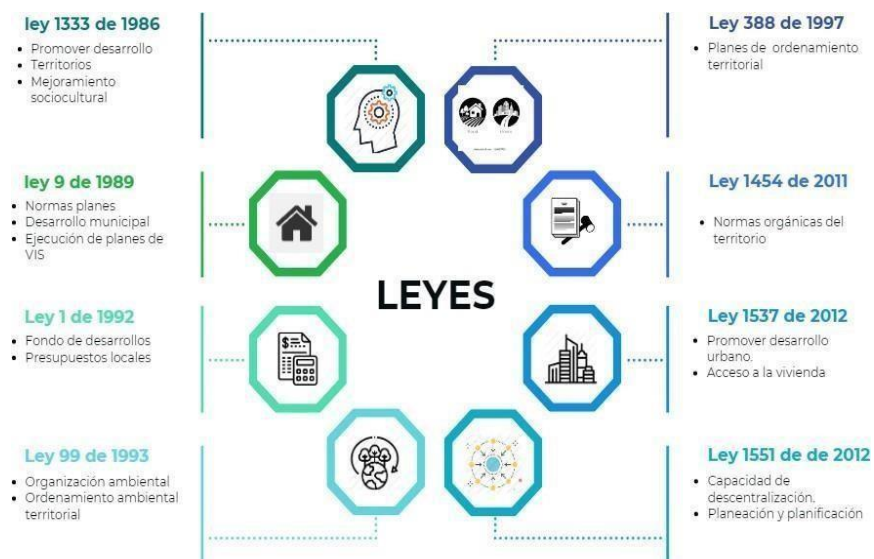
ley 1333 de 1986
• Promover desarrollo
• Territorios
• Mejoramiento sociocultural

Ley 388 de 1997
• Planes de ordenamiento territorial

ley 9 de 1989
• Normas planes
• Desarrollo municipal
• Ejecución de planes de VIS

Ley 1454 de 2011
• Normas orgánicas del territorio

LEYES

Ley 1 de 1992
• Fondo de desarrollos
• Presupuestos locales

Ley 1537 de 2012
• Promover desarrollo urbano.
• Acceso a la vivienda

Ley 99 de 1993
• Organización ambiental
• Ordenamiento ambiental territorial

Ley 1551 de de 2012
• Capacidad de descentralización.
• Planeación y planificación